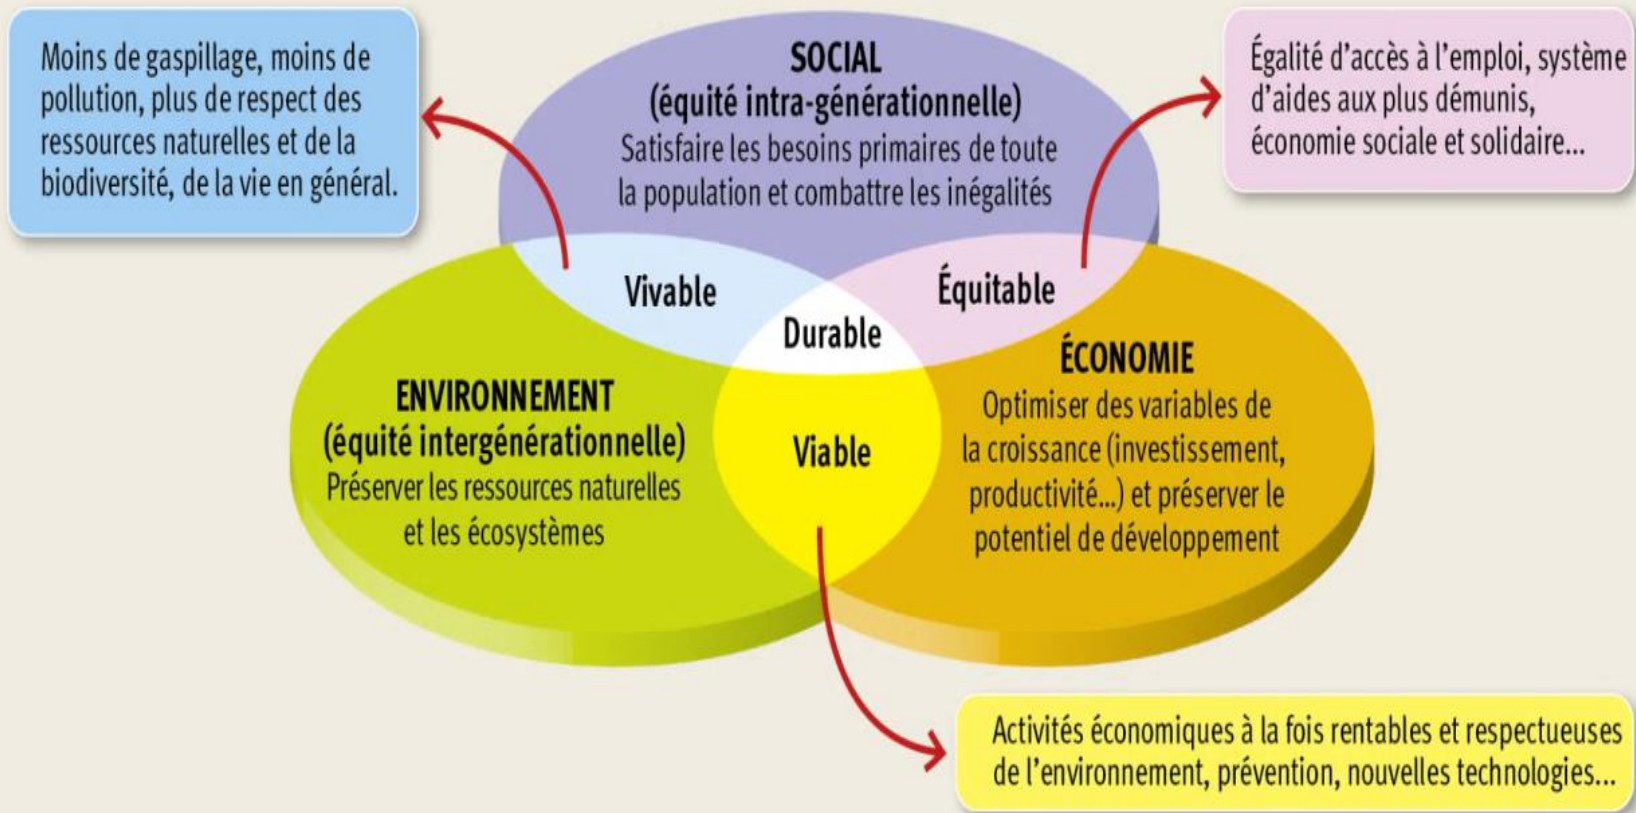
Moins de gaspillage, moins de pollution, plus de respect des ressources naturelles et de la biodiversité, de la vie en général.

SOCIAL
(équité intra-générationnelle)
Satisfaire les besoins primaires de toute la population et combattre les inégalités

Égalité d'accès à l'emploi, système d'aides aux plus démunis, économie sociale et solidaire…

Vivable

Équitable

Durable

ENVIRONNEMENT
(équité intergénérationnelle)
Préserver les ressources naturelles et les écosystèmes

Viable

ÉCONOMIE
Optimiser des variables de la croissance (investissement, productivité…) et préserver le potentiel de développement

Activités économiques à la fois rentables et respectueuses de l'environnement, prévention, nouvelles technologies…